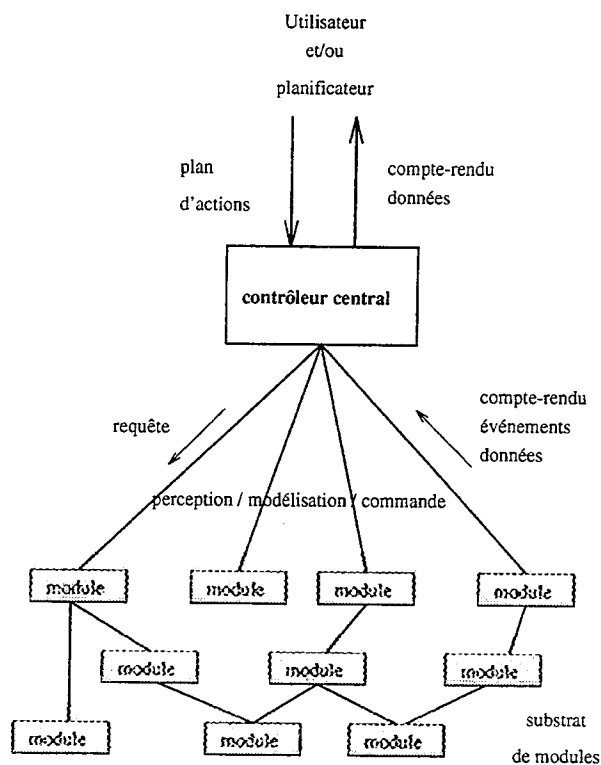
Utilisateur
et/ou
planificateur

plan
d'actions

compte-rendu
données

contrôleur central

requête

compte-rendu
événements
données

perception / modélisation / commande

module

module

module

module

module

module

module

module

module

module

substrat
de modules